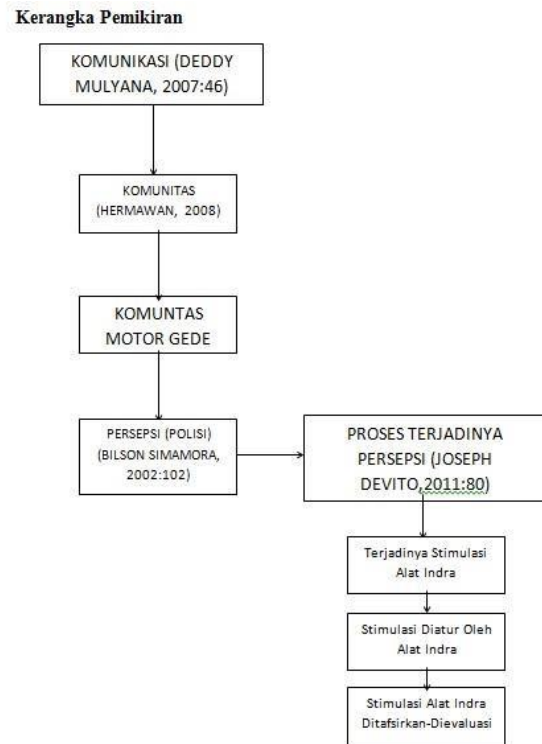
Kerangka Pemikiran

KOMUNIKASI (DEDDY MULYANA, 2007:46)

KOMUNITAS (HERMAWAN, 2008)

KOMUNTAS MOTOR GEDE

PERSEPSI (POLISI) (BILSON SIMAMORA, 2002:102)

PROSES TERJADINYA PERSEPSI (JOSEPH DEVITO,2011:80)

Terjadinya Stimulasi Alat Indra

Stimulasi Diatur Oleh Alat Indra

Stimulasi Alat Indra Ditafsirkan-Dievaluasi